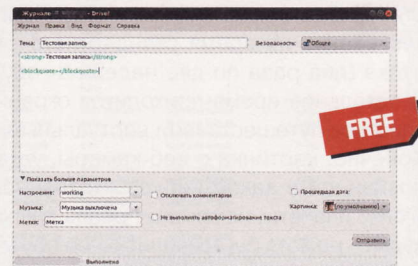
Журнал - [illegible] - Drivel

Журнал Правка Вид Формат Справка

Тема: Тестовая запись

Безопасность: Общее

<strong>Тестовая запись</strong>

<blockquote></blockquote>

FREE

▼ Показать больше параметров

Настроение: working

Музыка: Музыка выключена

Метки: Метка

Отключить комментарии

Не выполнять автоформатирование текста

Прошедшая дата:

Картинка: (по умолчанию)

Отправить

Выполнено